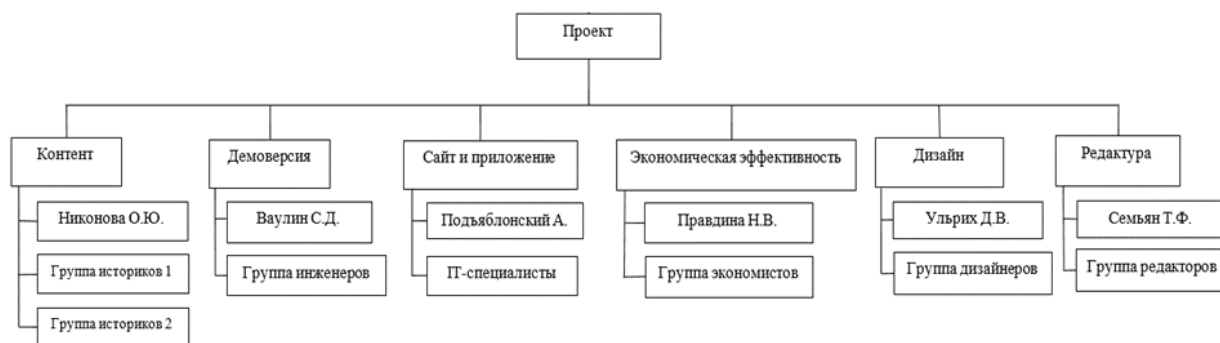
Проект

Контент

Никонова О.Ю.

Группа историков 1

Группа историков 2

Демоверсия

Ваулин С.Д.

Группа инженеров

Сайт и приложение

Подъяблонский А.

IT-специалисты

Экономическая эффективность

Правдина Н.В.

Группа экономистов

Дизайн

Ульрих Д.В.

Группа дизайнеров

Редактура

Семьян Т.Ф.

Группа редакторов